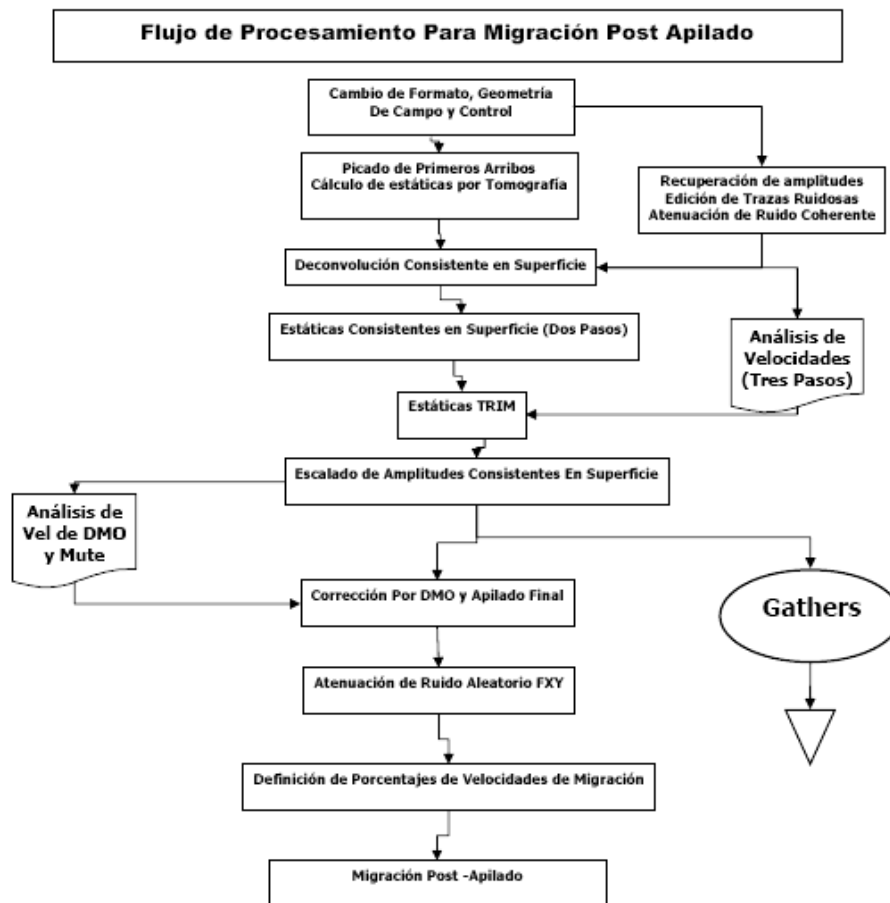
Flujo de Procesamiento Para Migración Post Apilado

Cambio de Formato, Geometría De Campo y Control

Picado de Primeros Arribos
Cálculo de estáticas por Tomografía

Recuperación de amplitudes
Edición de Trazas Ruidosas
Atenuación de Ruido Coherente

Deconvolución Consistente en Superficie

Estáticas Consistentes en Superficie (Dos Pasos)

Análisis de Velocidades (Tres Pasos)

Estáticas TRIM

Escalado de Amplitudes Consistentes En Superficie

Análisis de Vel de DMO y Mute

Corrección Por DMO y Apilado Final

Gathers

Atenuación de Ruido Aleatorio FXY

Definición de Porcentajes de Velocidades de Migración

Migración Post -Apilado